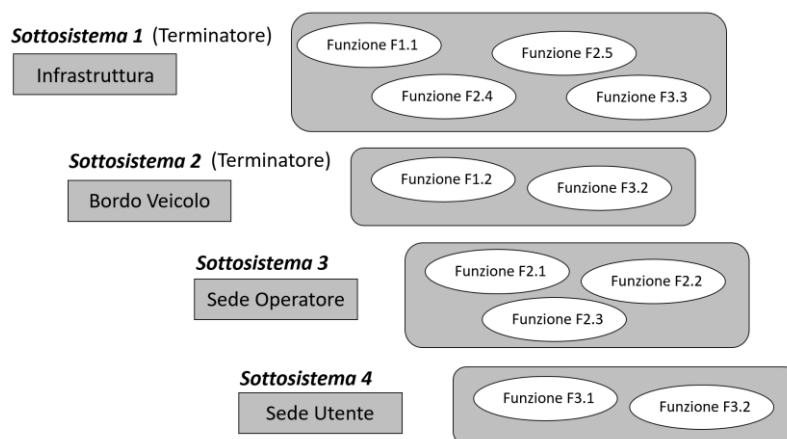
Sottosistema 1 (Terminatore)
Infrastruttura
Funzione F1.1
Funzione F2.5
Funzione F2.4
Funzione F3.3

Sottosistema 2 (Terminatore)
Bordo Veicolo
Funzione F1.2
Funzione F3.2

Sottosistema 3
Sede Operatore
Funzione F2.1
Funzione F2.2
Funzione F2.3

Sottosistema 4
Sede Utente
Funzione F3.1
Funzione F3.2